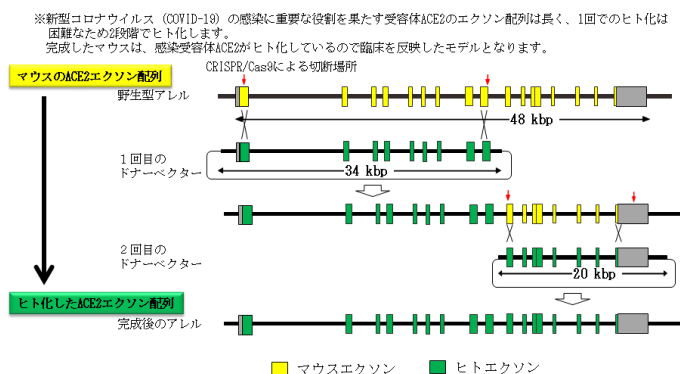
※新型コロナウイルス（COVID-19）の感染に重要な役割を果たす受容体ACE2のエクソン配列は長く、1回でのヒト化は困難なため2段階でヒト化します。
完成したマウスは、感染受容体ACE2がヒト化しているので臨床を反映したモデルとなります。

マウスのACE2エクソン配列

CRISPR/Cas9による切断場所

野生型アレル

48 kbp

1回目のドナーベクター

34 kbp

2回目のドナーベクター

20 kbp

ヒト化したACE2エクソン配列

完成後のアレル

マウスエクソン

ヒトエクソン